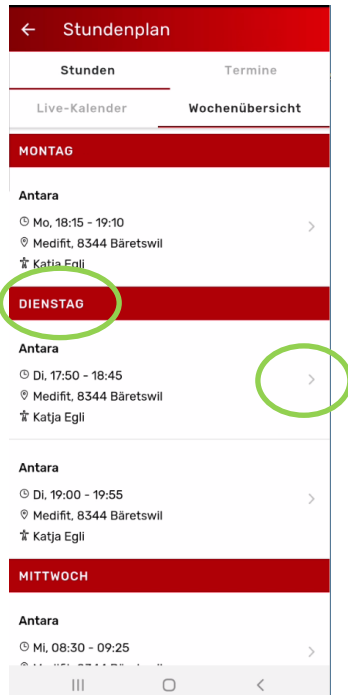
Stundenplan

Stunden | Termine

Live-Kalender | Wochenübersicht

MONTAG

Antara
Mo, 18:15 - 19:10
Medifit, 8344 Bäretswil
Katja Egli

DIENSTAG

Antara
Di, 17:50 - 18:45
Medifit, 8344 Bäretswil
Katja Egli

Antara
Di, 19:00 - 19:55
Medifit, 8344 Bäretswil
Katja Egli

MITTWOCH

Antara
Mi, 08:30 - 09:25
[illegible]